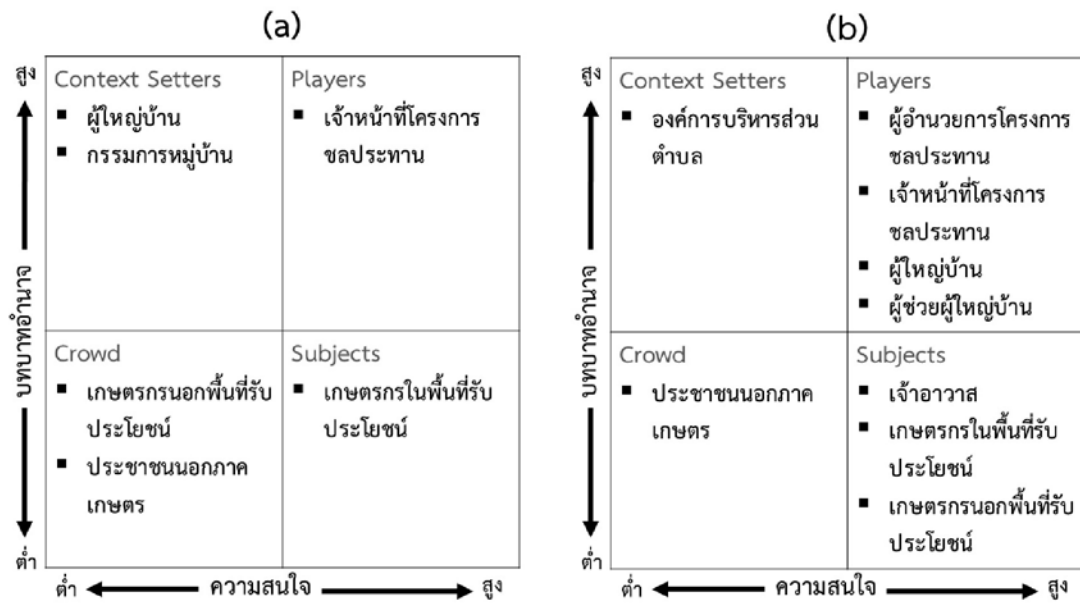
(a)

สูง

บทบาทอำนาจ

ต่ำ

| Context Setters<br>▪ ผู้ใหญ่บ้าน<br>▪ กรรมการหมู่บ้าน | Players<br>▪ เจ้าหน้าที่โครงการชลประทาน |
|---|---|
| Crowd<br>▪ เกษตรกรนอกพื้นที่รับประโยชน์<br>▪ ประชาชนนอกภาคเกษตร | Subjects<br>▪ เกษตรกรในพื้นที่รับประโยชน์ |

ต่ำ ความสนใจ สูง

(b)

สูง

บทบาทอำนาจ

ต่ำ

| Context Setters<br>▪ องค์การบริหารส่วนตำบล | Players<br>▪ ผู้อำนวยการโครงการชลประทาน<br>▪ เจ้าหน้าที่โครงการชลประทาน<br>▪ ผู้ใหญ่บ้าน<br>▪ ผู้ช่วยผู้ใหญ่บ้าน |
|---|---|
| Crowd<br>▪ ประชาชนนอกภาคเกษตร | Subjects<br>▪ เจ้าอาวาส<br>▪ เกษตรกรในพื้นที่รับประโยชน์<br>▪ เกษตรกรนอกพื้นที่รับประโยชน์ |

ต่ำ ความสนใจ สูง